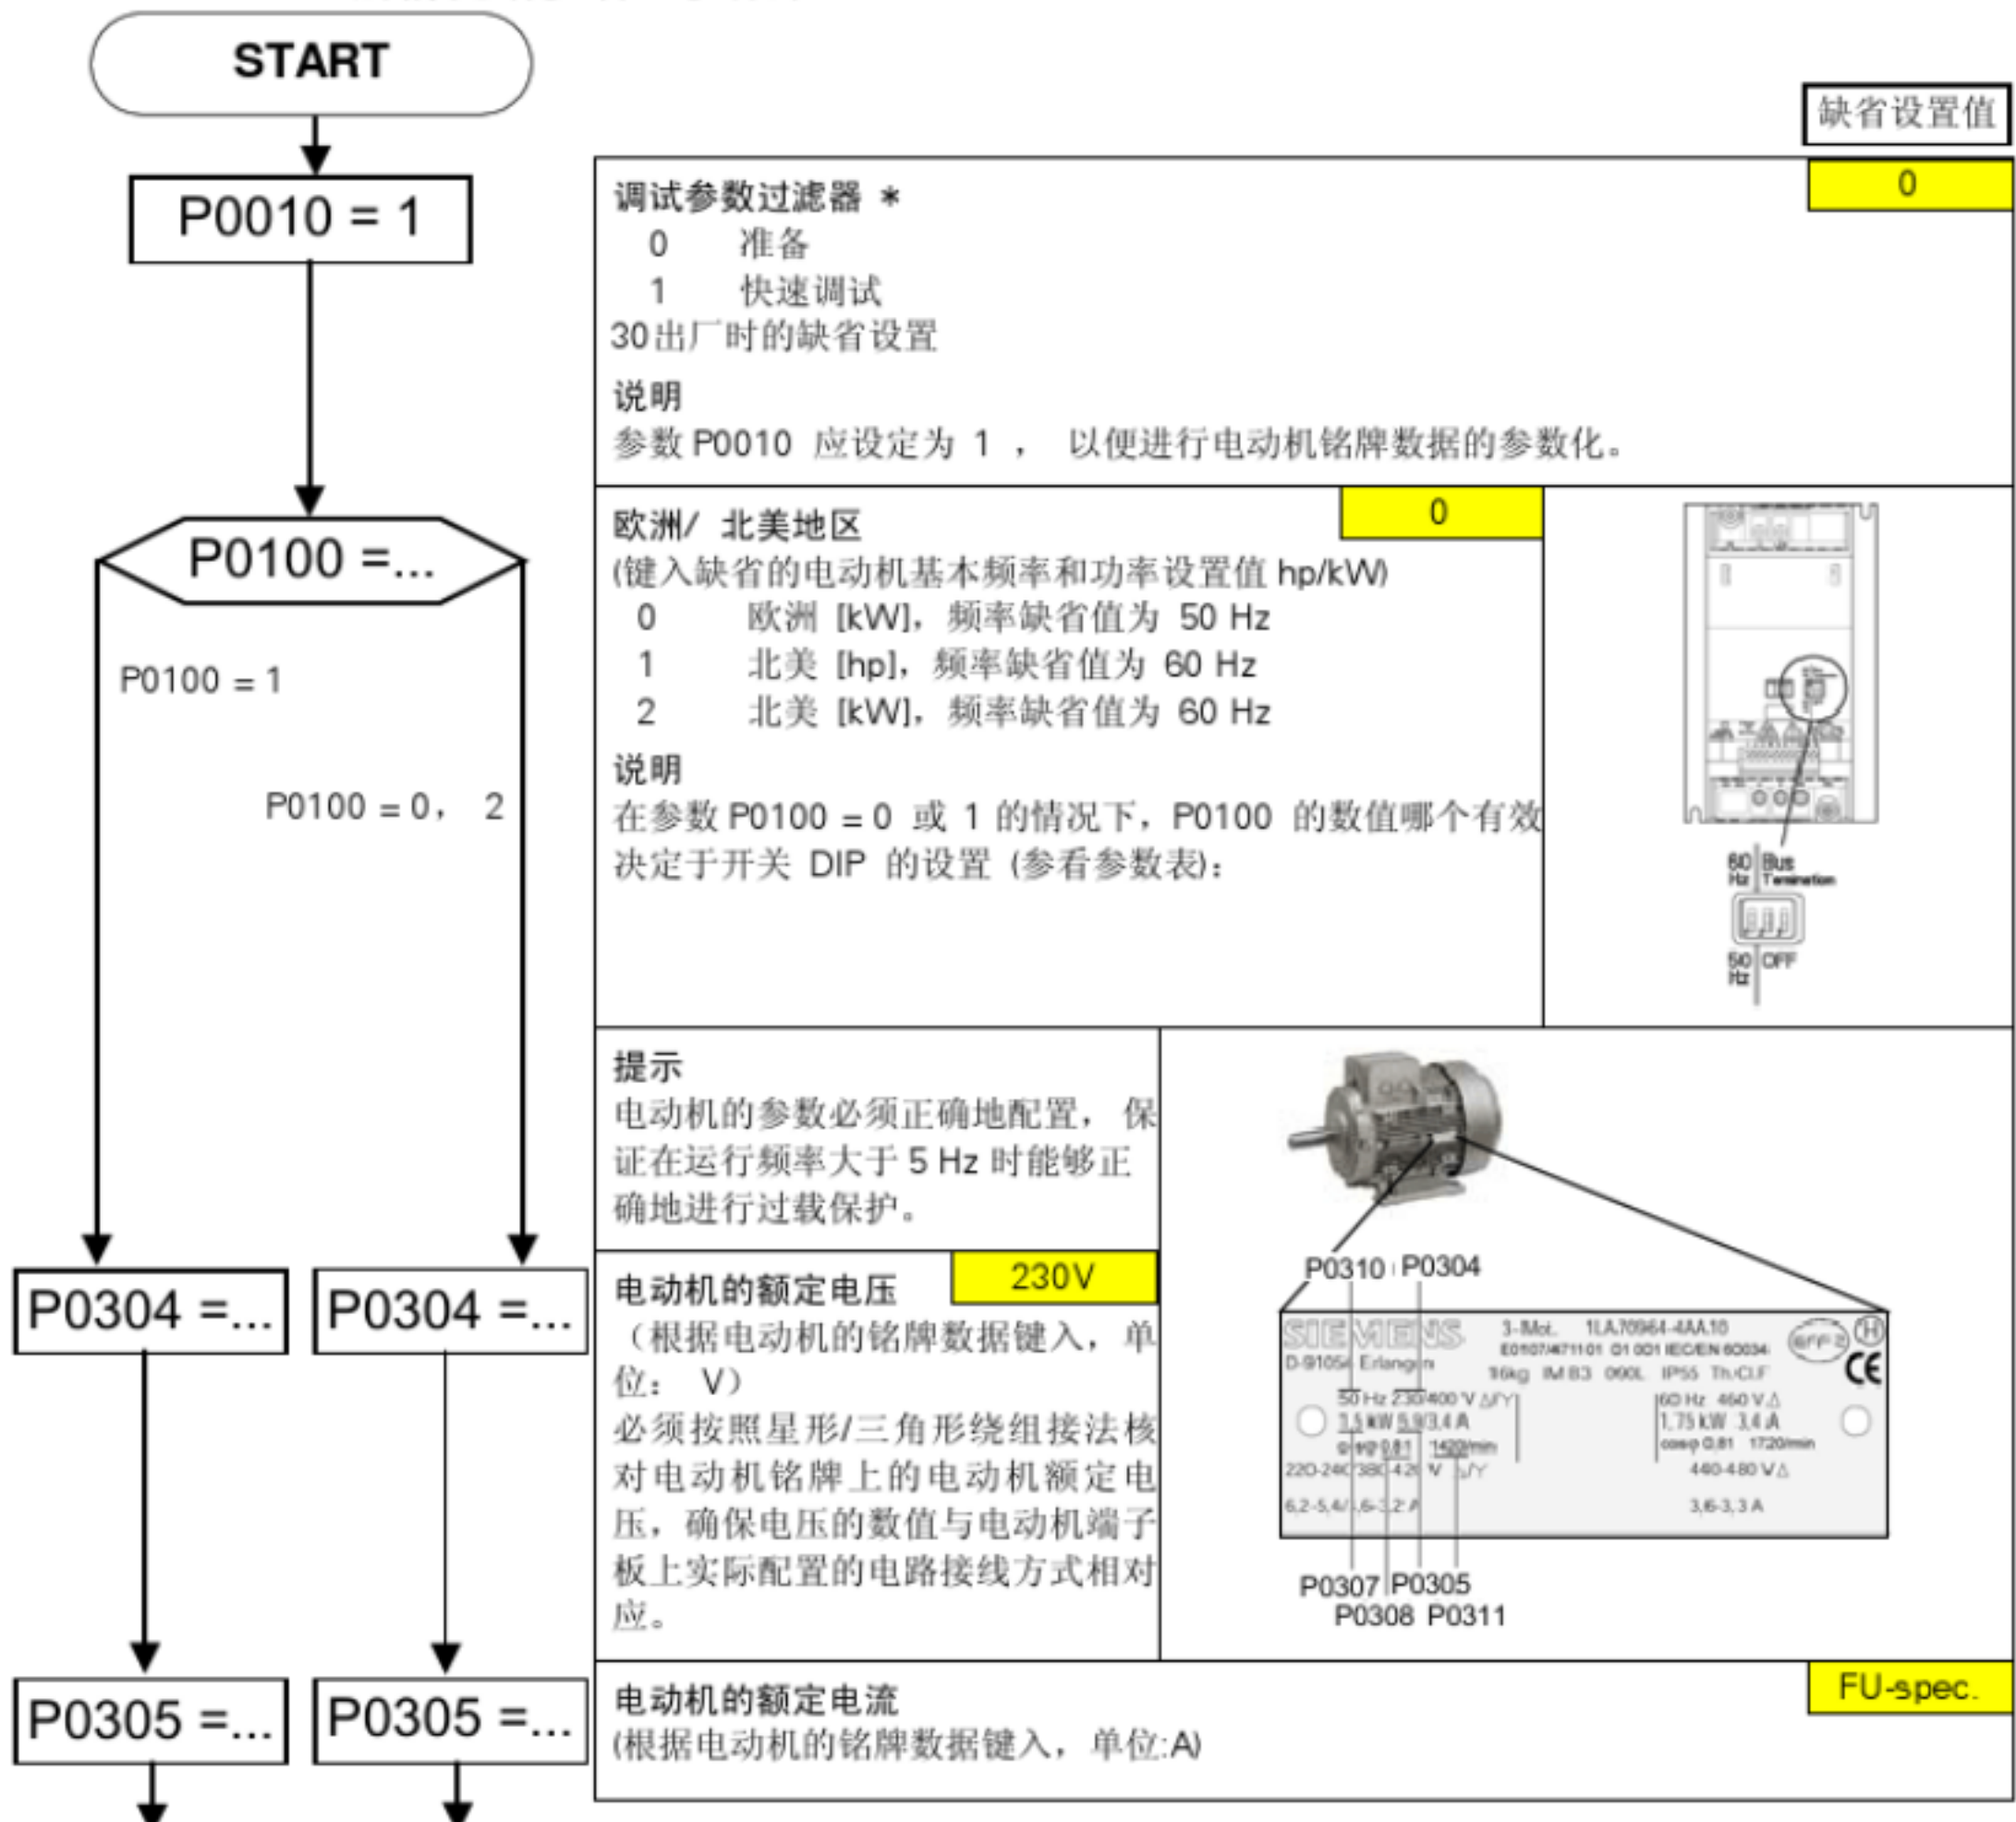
START

P0010 = 1

缺省设置值

调试参数过滤器 *
0 准备
1 快速调试
30出厂时的缺省设置

0

说明
参数 P0010 应设定为 1 ， 以便进行电动机铭牌数据的参数化。

P0100 =...

欧洲/ 北美地区
(键入缺省的电动机基本频率和功率设置值 hp/kW)
0 欧洲 [kW]，频率缺省值为 50 Hz
1 北美 [hp]，频率缺省值为 60 Hz
2 北美 [kW]，频率缺省值为 60 Hz

0

说明
在参数 P0100 = 0 或 1 的情况下，P0100 的数值哪个有效决定于开关 DIP 的设置 (参看参数表)：

60 Hz Bus Termination
50 Hz OFF

P0100 = 1

P0100 = 0， 2

提示
电动机的参数必须正确地配置， 保证在运行频率大于 5 Hz 时能够正确地进行过载保护。

P0310 P0304

SIEMENS 3-Mot. 1LA70964-4AA10
D-91056 Erlangen
50 Hz 230/400 V Δ/Y
60 Hz 460 V Δ
1,75 kW 3,4 A
cosφ 0,81 1720/min
440-480 V Δ
3,6-3,3 A

P0307 P0305
P0308 P0311

P0304 =...

P0304 =...

电动机的额定电压
(根据电动机的铭牌数据键入，单位： V)
必须按照星形/三角形绕组接法核对电动机铭牌上的电动机额定电压，确保电压的数值与电动机端子板上实际配置的电路接线方式相对应。

230V

P0305 =...

P0305 =...

电动机的额定电流
(根据电动机的铭牌数据键入，单位:A)

FU-spec.